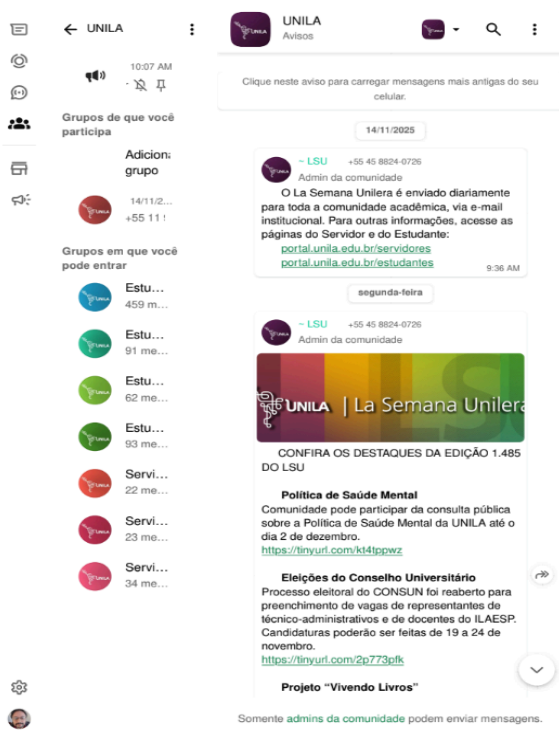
UNILA

10:07 AM

Grupos de que você participa

Adiciona grupo

UNILA

14/11/2...
+55 11 !

Grupos em que você pode entrar

Estu...
459 m...

Estu...
91 me...

Estu...
62 me...

Estu...
93 me...

Servi...
22 me...

Servi...
23 me...

Servi...
34 me...

UNILA
Avisos

Clique neste aviso para carregar mensagens mais antigas do seu celular.

14/11/2025

~ LSU +55 45 8824-0726
Admin da comunidade

O La Semana Unilera é enviado diariamente para toda a comunidade acadêmica, via e-mail institucional. Para outras informações, acesse as páginas do Servidor e do Estudante:
portal.unila.edu.br/servidores
portal.unila.edu.br/estudantes
9:36 AM

segunda-feira

~ LSU +55 45 8824-0726
Admin da comunidade

UNILA | La Semana Unilera

CONFIRA OS DESTAQUES DA EDIÇÃO 1.485 DO LSU

Política de Saúde Mental
Comunidade pode participar da consulta pública sobre a Política de Saúde Mental da UNILA até o dia 2 de dezembro.
https://tinyurl.com/kt4tppwz

Eleições do Conselho Universitário
Processo eleitoral do CONSUN foi reaberto para preenchimento de vagas de representantes de técnico-administrativos e de docentes do ILAESP. Candidaturas poderão ser feitas de 19 a 24 de novembro.
https://tinyurl.com/2p773pfk

Projeto “Vivendo Livros”

Somente admins da comunidade podem enviar mensagens.